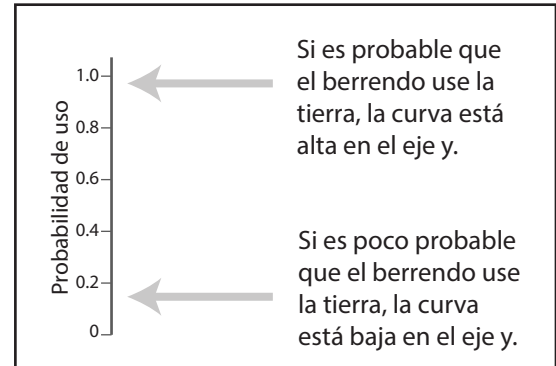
Probabilidad de uso

1.0
0.8
0.6
0.4
0.2
0

Si es probable que el berrendo use la tierra, la curva está alta en el eje y.

Si es poco probable que el berrendo use la tierra, la curva está baja en el eje y.